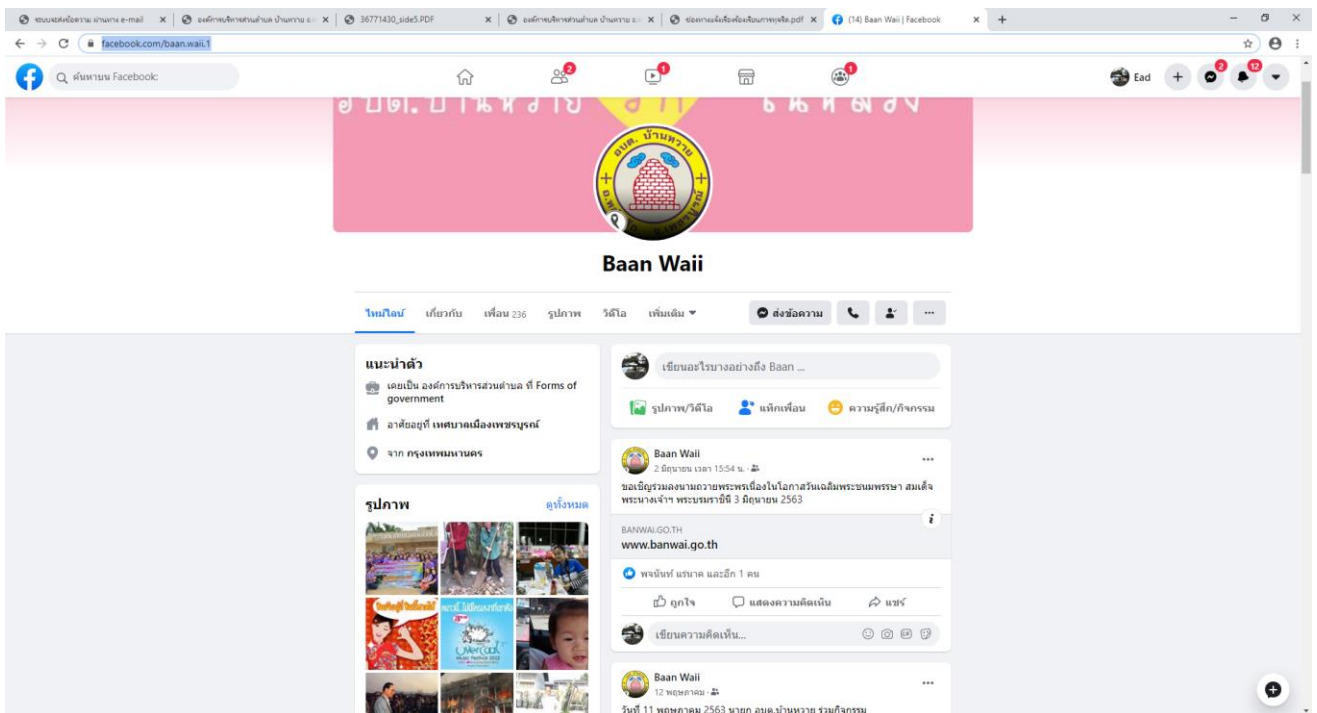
ระบบแจ้งหนังสือราชการ ผ่านทาง e-mail | องค์การบริหารส่วนตำบล บ้านหวาย | 36771430_side5.PDF | องค์การบริหารส่วนตำบล บ้านหวาย | ช่องทางแจ้งเรื่องร้องเรียนการทุจริต.pdf | (14) Baan Waii | Facebook

facebook.com/baan.waii.1

ค้นหาบน Facebook

2 1 1

Ead 2 12

อบต.บ้านหวาย

Baan Waii

ไทม์ไลน์ เกี่ยวกับ เพื่อน 236 รูปภาพ วิดีโอ เพิ่มเติม ▾ ส่งข้อความ ···

แนะนำตัว

เคยเป็น องค์การบริหารส่วนตำบล ที่ Forms of government

อาศัยอยู่ที่ เทศบาลเมืองเพชรบูรณ์

จาก กรุงเทพมหานคร

รูปภาพ ดูทั้งหมด

เขียนอะไรบางอย่างถึง Baan ...

รูปภาพ/วิดีโอ แท็กเพื่อน ความรู้สึก/กิจกรรม

Baan Waii
2 มิถุนายน เวลา 15:54 น.
ขอเชิญร่วมลงนามถวายพระพรเนื่องในโอกาสวันเฉลิมพระชนมพรรษา สมเด็จพระนางเจ้าฯ พระบรมราชินี 3 มิถุนายน 2563

BANWAI.GO.TH
www.banwai.go.th

พจนันท์ แรนาค และอีก 1 คน

ถูกใจ แสดงความคิดเห็น แชร์

เขียนความคิดเห็น...

Baan Waii
12 พฤษภาคม
วันที่ 11 พฤษภาคม 2563 นายก อบต.บ้านหวาย ร่วมกิจกรรม